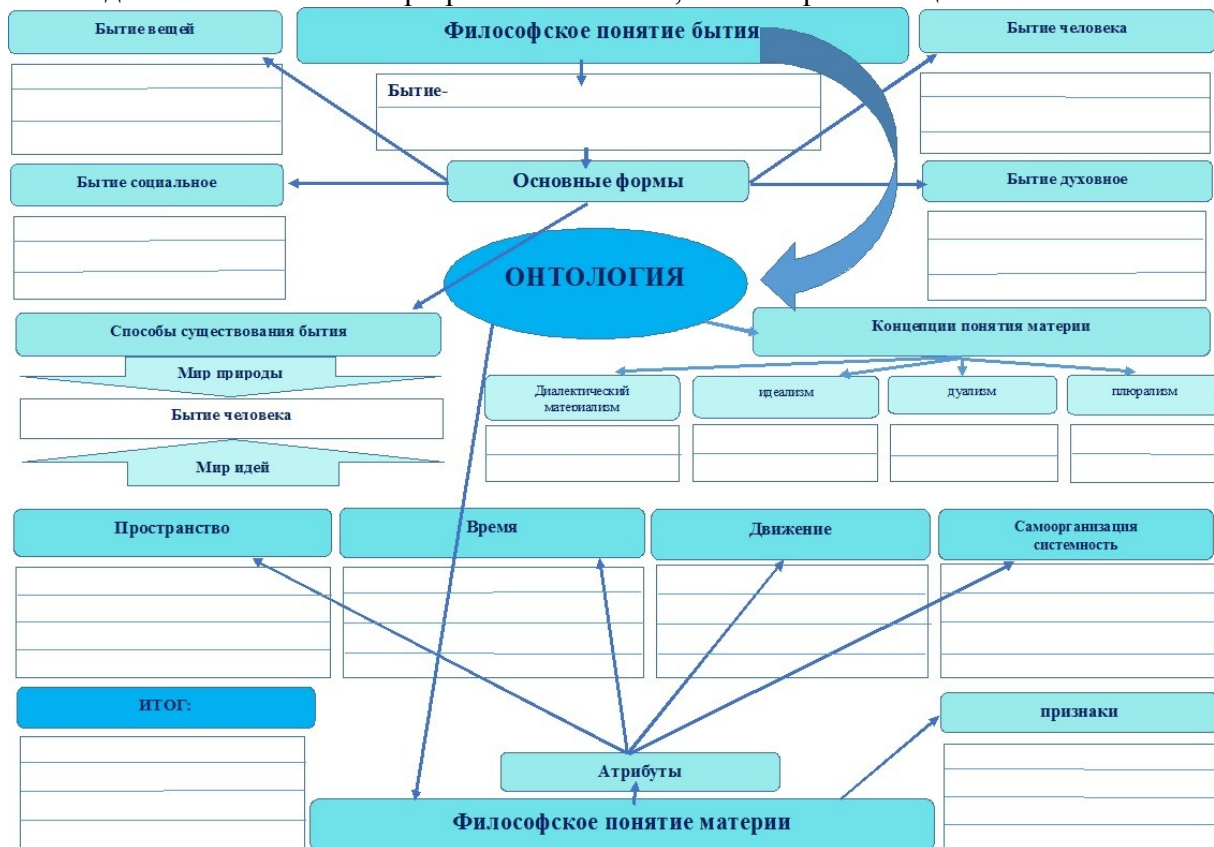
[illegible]

Бытие вещей

Философское понятие бытия

Бытие человека

Бытие-

Бытие социальное

Основные формы

Бытие духовное

ОНТОЛОГИЯ

Способы существования бытия

Концепции понятия материи

Мир природы

Бытие человека

Мир идей

Диалектический материализм

идеализм

дуализм

плюрализм

Пространство

Время

Движение

Самоорганизация системность

ИТОГ:

признаки

Атрибуты

Философское понятие материи